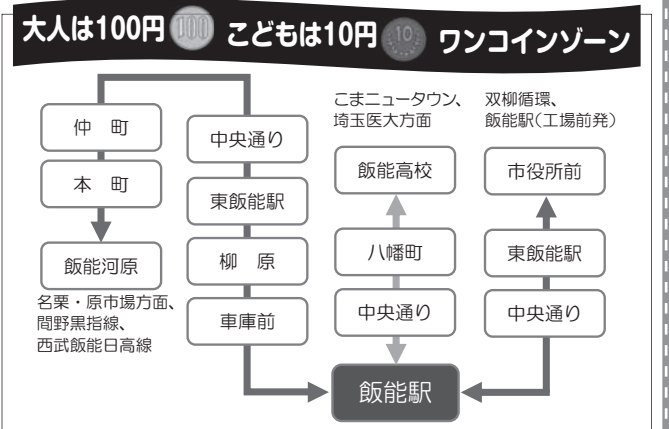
大人は100円 100 こどもは10円 10 ワンコインゾーン

仲　町

本　町

飯能河原

名栗・原市場方面、間野黒指線、西武飯能日高線

中央通り

東飯能駅

柳　原

車庫前

こまニュータウン、埼玉医大方面

飯能高校

八幡町

中央通り

双柳循環、飯能駅(工場前発)

市役所前

東飯能駅

中央通り

飯能駅